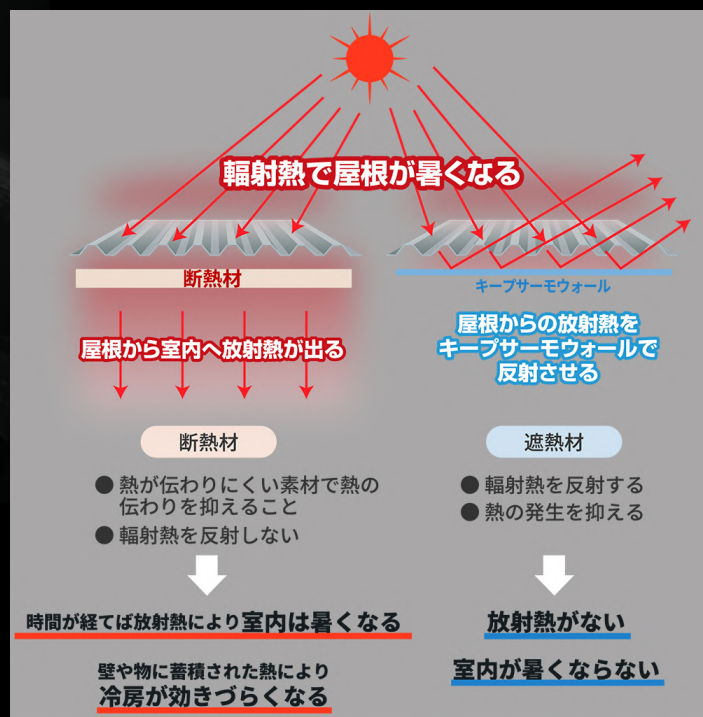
輻射熱で屋根が暑くなる

断熱材

屋根から室内へ放射熱が出る

キープサーモウォール

屋根からの放射熱をキープサーモウォールで反射させる

断熱材

● 熱が伝わりにくい素材で熱の伝わりを抑えること
● 輻射熱を反射しない

時間が経てば放射熱により室内は暑くなる

壁や物に蓄積された熱により
冷房が効きづらくなる

遮熱材

● 輻射熱を反射する
● 熱の発生を抑える

放射熱がない

室内が暑くならない